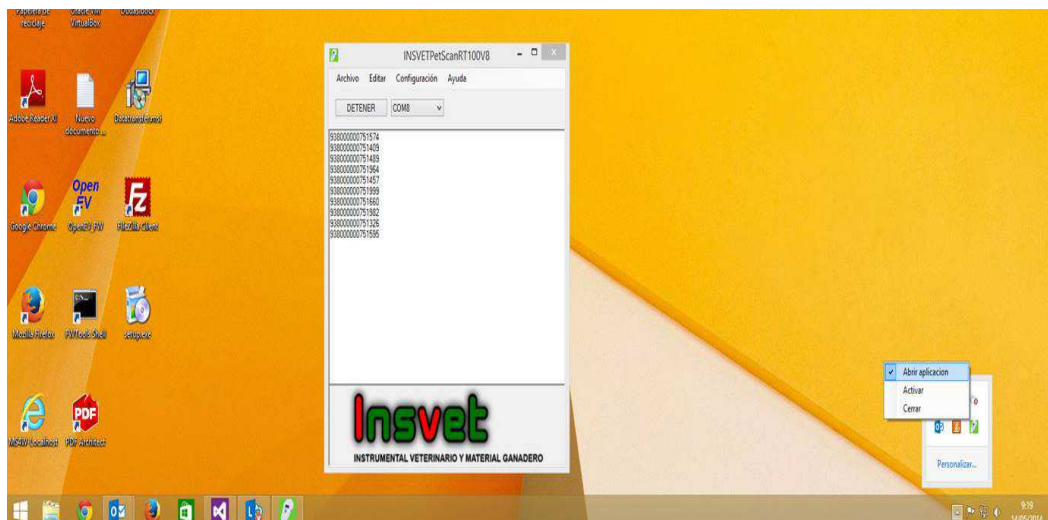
Papelera de reciclaje
Oracle VM VirtualBox
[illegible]

Adobe Reader XI
Nuevo documento ...
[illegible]

Google Chrome
Open FV
OpenFV FW
FileZilla Client

Mozilla Firefox
FWTools Shell
setup.exe

MSSW Localhost
PDF Architect

INSVETPetScanRT100V8

Archivo Editar Configuración Ayuda

DETENER COM8

938000000751574
938000000751409
938000000751489
938000000751964
938000000751457
938000000751999
938000000751660
938000000751982
938000000751326
938000000751596

Insvet
INSTRUMENTAL VETERINARIO Y MATERIAL GANADERO

Abrir aplicacion
Activar
Cerrar

Personalizar...

9:19
14/05/2014